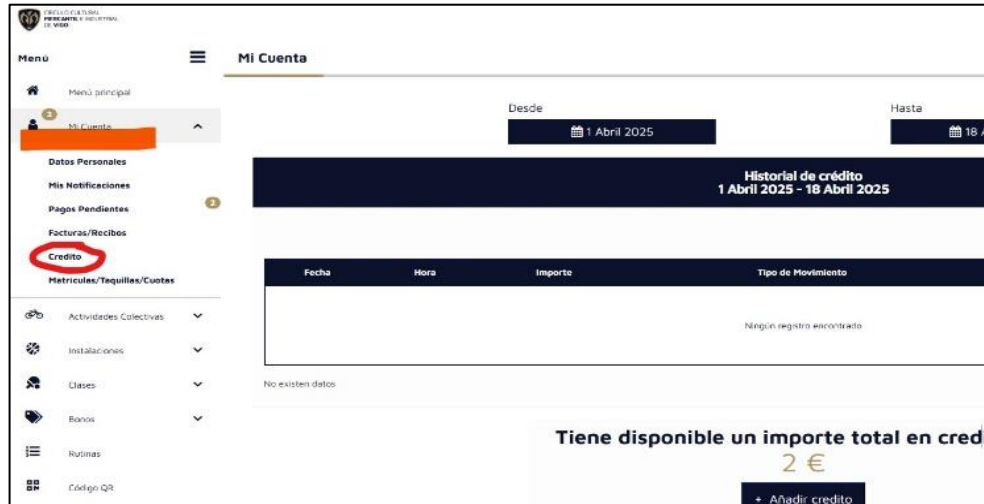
CIRCULO CULTURAL MERCANTIL E INDUSTRIAL DE VIGO

Menú

Mi Cuenta

Menú principal

2

Mi Cuenta

Datos Personales

Mis Notificaciones

Pagos Pendientes

2

Facturas/Recibos

Credito

Matriculas/Taquillas/Cuotas

Actividades Colectivas

Instalaciones

Clases

Bonos

Rutinas

Código QR

Desde

1 Abril 2025

Hasta

18 A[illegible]

Historial de crédito
1 Abril 2025 - 18 Abril 2025

| Fecha | Hora | Importe | Tipo de Movimiento |
|---|---|---|---|
| | | Ningún registro encontrado | |

No existen datos

Tiene disponible un importe total en credi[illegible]

2 €

+ Añadir credito